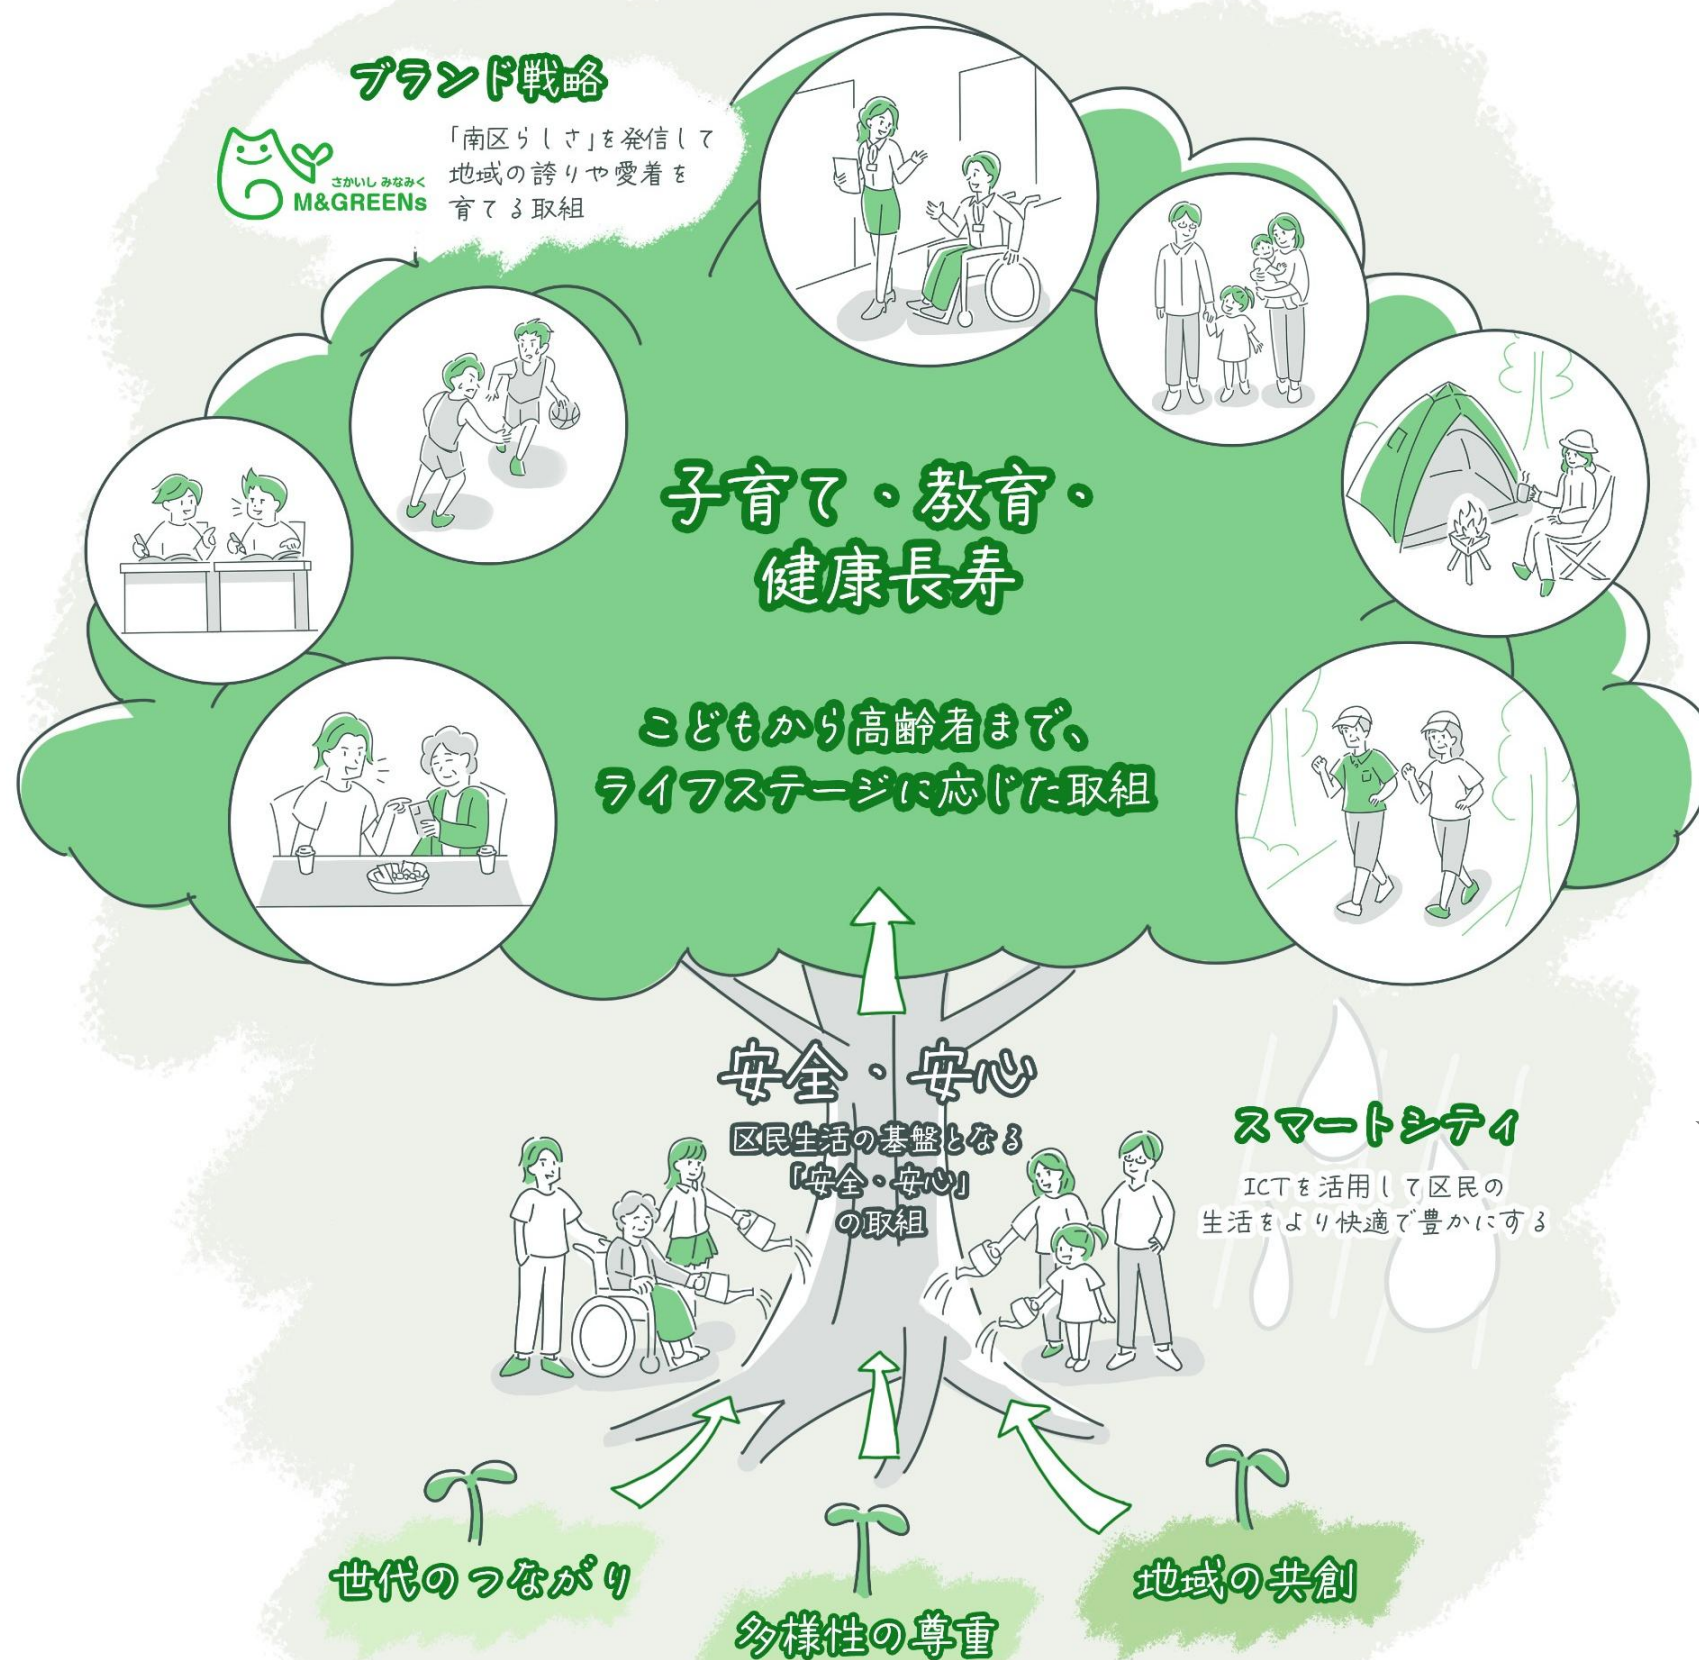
ブランド戦略

さかいし みなみく
M&GREENs

「南区らしさ」を発信して地域の誇りや愛着を育てる取組

子育て・教育・健康長寿

こどもから高齢者まで、ライフステージに応じた取組

安全・安心

区民生活の基盤となる「安全・安心」の取組

スマートシティ

ICTを活用して区民の生活をより快適で豊かにする

世代のつながり

多様性の尊重

地域の共創